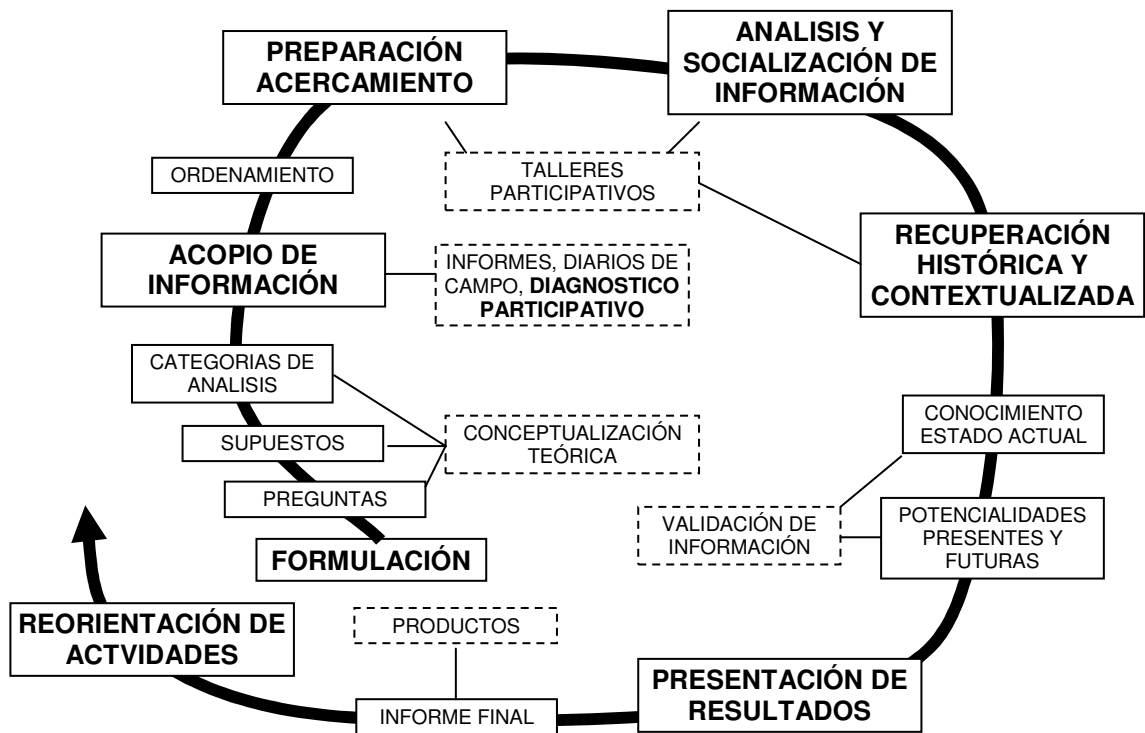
PREPARACIÓN ACERCAMIENTO

ANALISIS Y SOCIALIZACIÓN DE INFORMACIÓN

ORDENAMIENTO

TALLERES PARTICIPATIVOS

RECUPERACIÓN HISTÓRICA Y CONTEXTUALIZADA

ACOPIO DE INFORMACIÓN

INFORMES, DIARIOS DE CAMPO, **DIAGNOSTICO PARTICIPATIVO**

CATEGORIAS DE ANALISIS

SUPUESTOS

CONCEPTUALIZACIÓN TEÓRICA

PREGUNTAS

CONOCIMIENTO ESTADO ACTUAL

VALIDACIÓN DE INFORMACIÓN

POTENCIALIDADES PRESENTES Y FUTURAS

FORMULACIÓN

REORIENTACIÓN DE ACTVIDADES

PRODUCTOS

INFORME FINAL

PRESENTACIÓN DE RESULTADOS